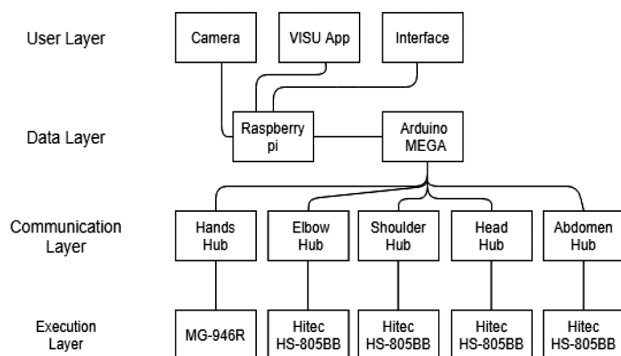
User Layer

Camera

VISU App

Interface

Data Layer

Raspberry pi

Arduino MEGA

Communication Layer

Hands Hub

Elbow Hub

Shoulder Hub

Head Hub

Abdomen Hub

Execution Layer

MG-946R

Hitec HS-805BB

Hitec HS-805BB

Hitec HS-805BB

Hitec HS-805BB